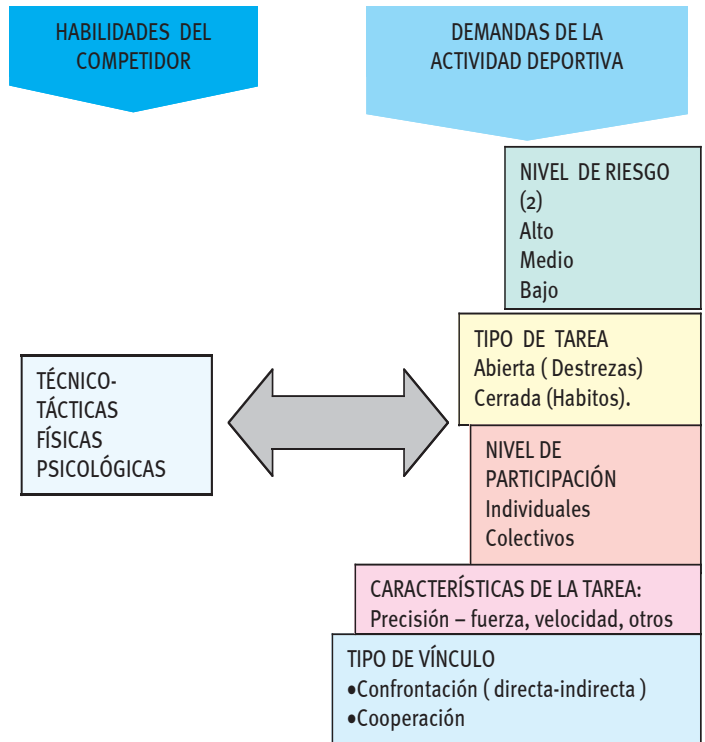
HABILIDADES DEL COMPETIDOR

DEMANDAS DE LA ACTIVIDAD DEPORTIVA

NIVEL DE RIESGO (2)
Alto
Medio
Bajo

TIPO DE TAREA
Abierta ( Destrezas)
Cerrada (Habitos).

TÉCNICO-TÁCTICAS
FÍSICAS
PSICOLÓGICAS

NIVEL DE PARTICIPACIÓN
Individuales
Colectivos

CARACTERÍSTICAS DE LA TAREA:
Precisión – fuerza, velocidad, otros

TIPO DE VÍNCULO
•Confrontación ( directa-indirecta )
•Cooperación